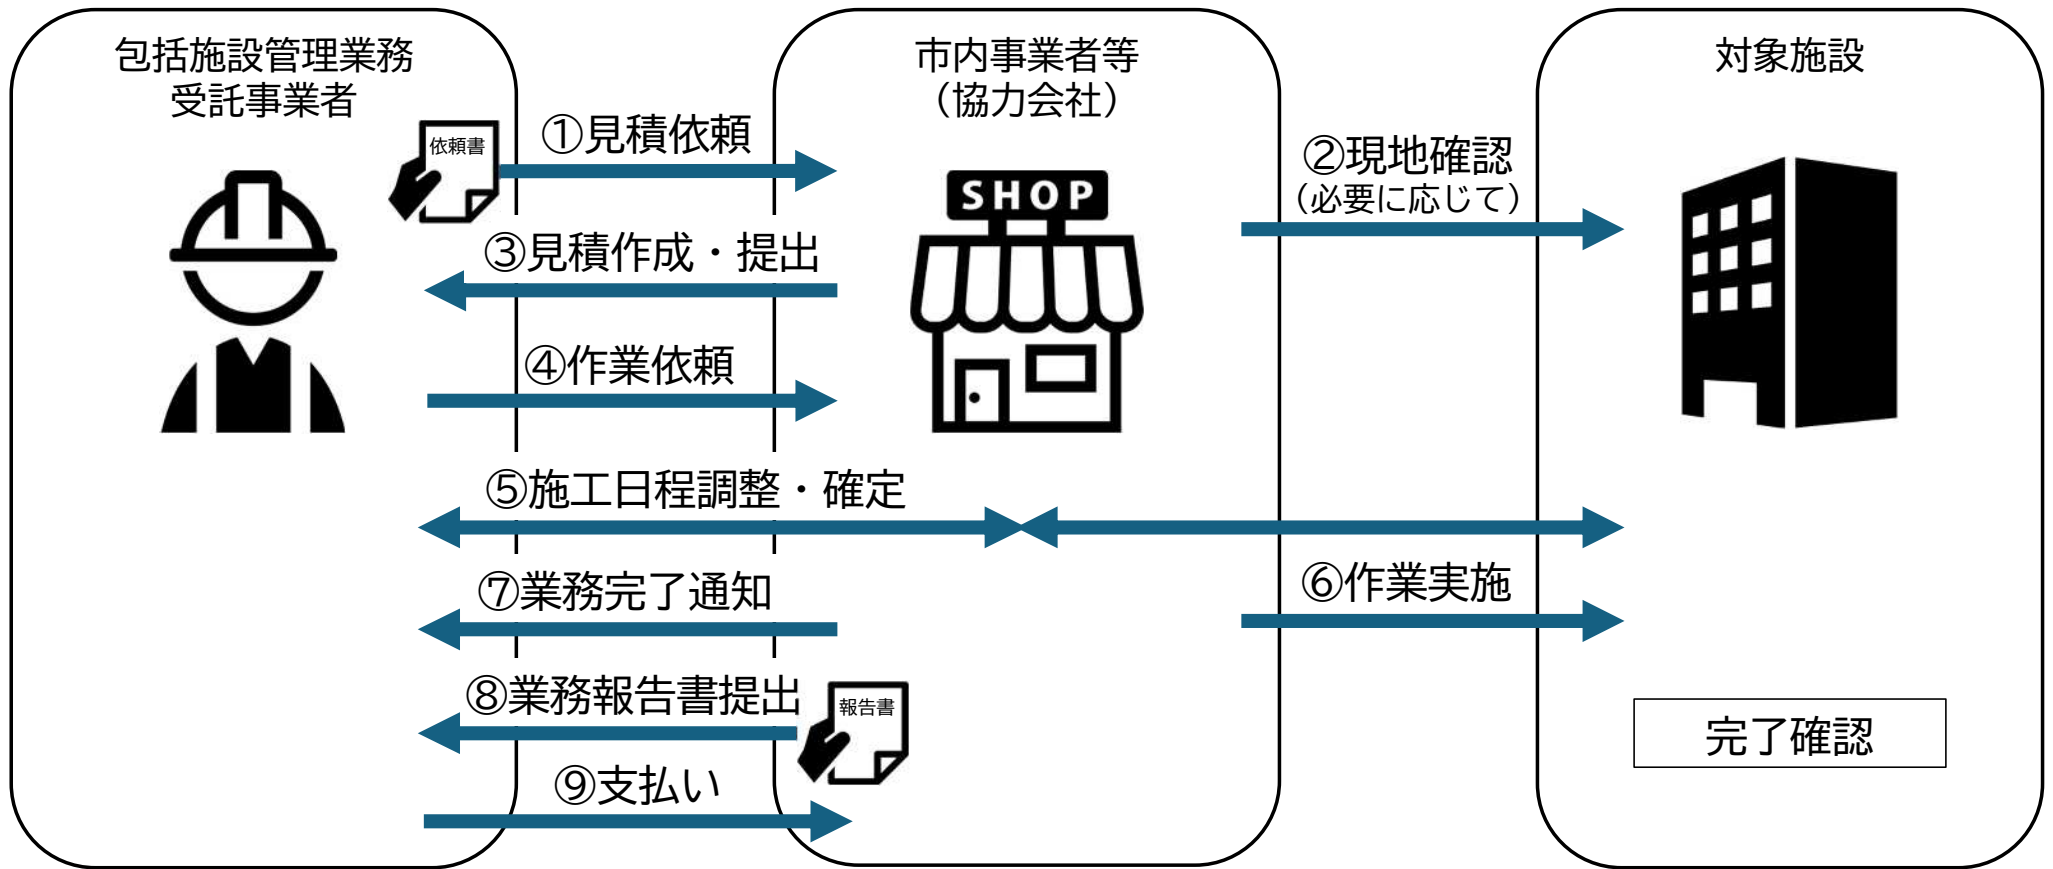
包括施設管理業務
受託事業者

市内事業者等
（協力会社）

対象施設

依頼書

①見積依頼

②現地確認
（必要に応じて）

SHOP

③見積作成・提出

④作業依頼

⑤施工日程調整・確定

⑥作業実施

⑦業務完了通知

⑧業務報告書提出

報告書

⑨支払い

完了確認